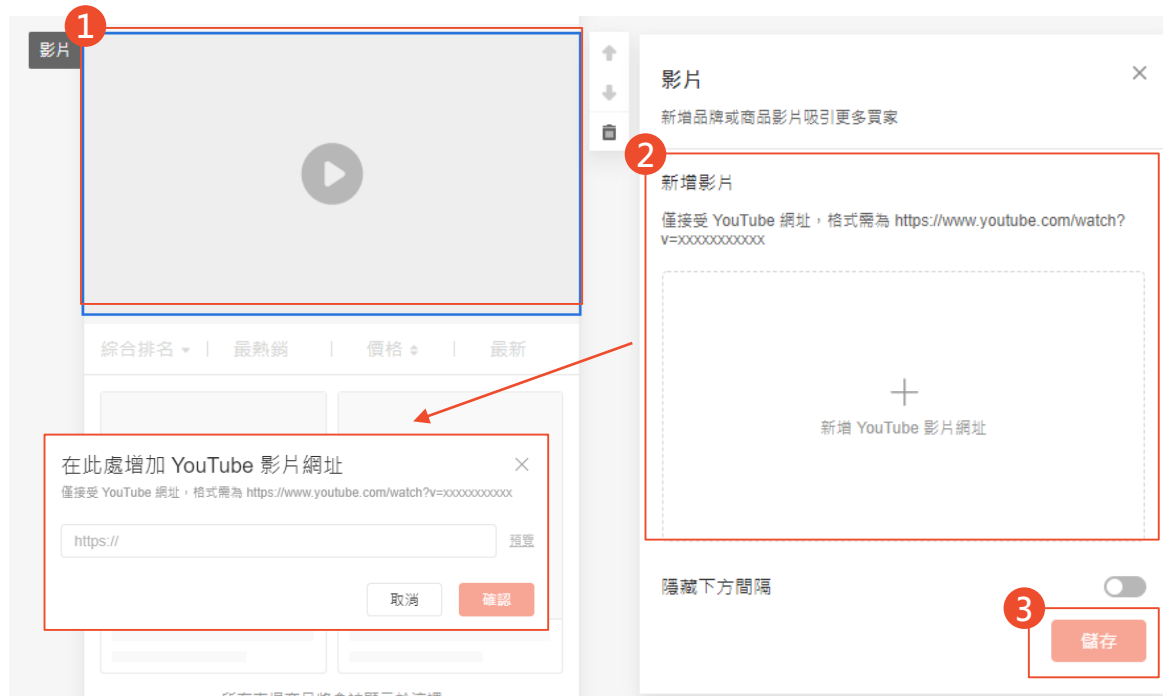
1

影片

綜合排名 ▾ | 最熱銷 | 價格 ⇕ | 最新

在此處增加 YouTube 影片網址

僅接受 YouTube 網址，格式需為 https://www.youtube.com/watch?v=xxxxxxxxxxx

https://

預覽

取消

確認

影片

新增品牌或商品影片吸引更多買家

2

新增影片

僅接受 YouTube 網址，格式需為 https://www.youtube.com/watch?v=xxxxxxxxxxx

+

新增 YouTube 影片網址

隱藏下方間隔

3

儲存